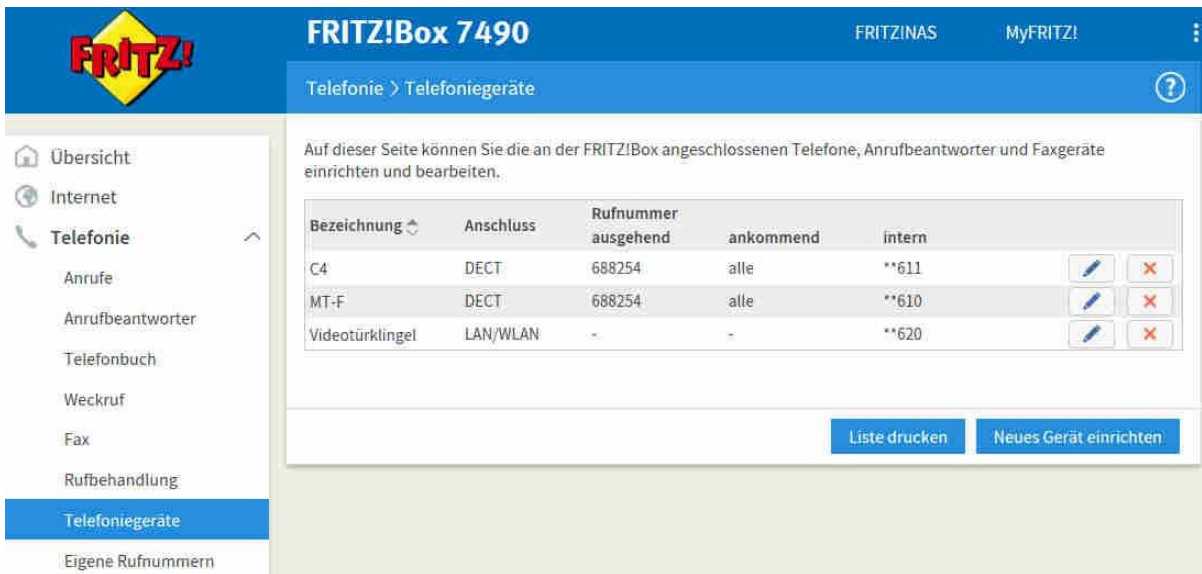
FRITZ!

FRITZ!Box 7490

FRITZ!NAS

MyFRITZ!

Telefonie > Telefoniegeräte

?

Übersicht

Internet

Telefonie

Anrufe

Anrufbeantworter

Telefonbuch

Weckruf

Fax

Rufbehandlung

Telefoniegeräte

Eigene Rufnummern

Auf dieser Seite können Sie die an der FRITZ!Box angeschlossenen Telefone, Anrufbeantworter und Faxgeräte einrichten und bearbeiten.

| Bezeichnung | Anschluss | Rufnummer ausgehend | ankommend | intern | | |
|---|---|---|---|---|---|---|
| C4 | DECT | 688254 | alle | **611 | | ✕ |
| MT-F | DECT | 688254 | alle | **610 | | ✕ |
| Videotürklingel | LAN/WLAN | - | - | **620 | | ✕ |

Liste drucken

Neues Gerät einrichten